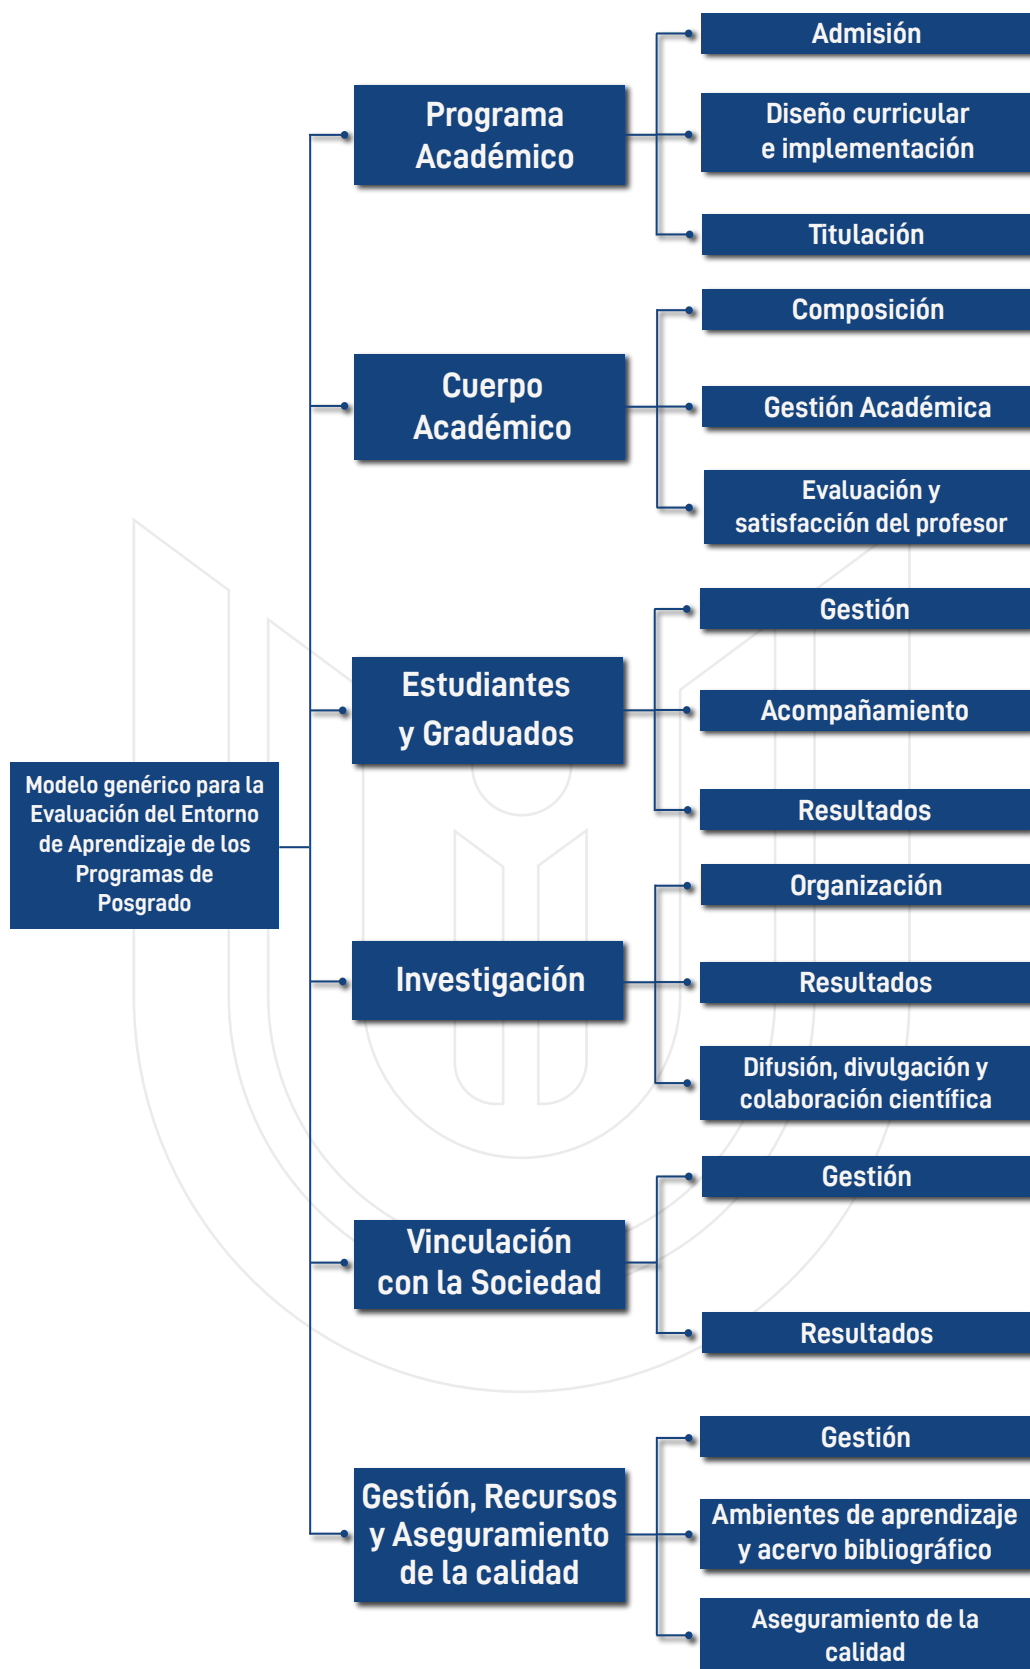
Modelo genérico para la Evaluación del Entorno de Aprendizaje de los Programas de Posgrado

Programa Académico

Admisión

Diseño curricular e implementación

Titulación

Cuerpo Académico

Composición

Gestión Académica

Evaluación y satisfacción del profesor

Estudiantes y Graduados

Gestión

Acompañamiento

Resultados

Investigación

Organización

Resultados

Difusión, divulgación y colaboración científica

Vinculación con la Sociedad

Gestión

Resultados

Gestión, Recursos y Aseguramiento de la calidad

Gestión

Ambientes de aprendizaje y acervo bibliográfico

Aseguramiento de la calidad